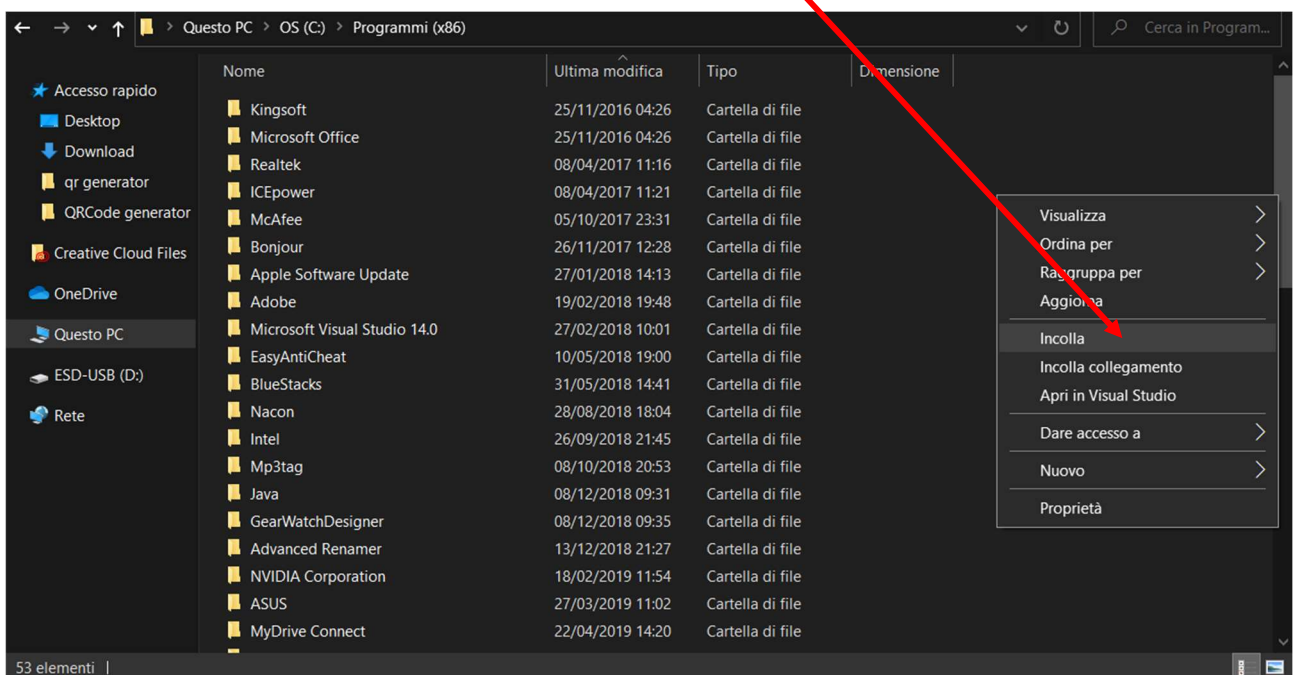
Questo PC > OS (C:) > Programmi (x86)

Cerca in Program...

Accesso rapido
Desktop
Download
qr generator
QRCode generator
Creative Cloud Files
OneDrive
Questo PC
ESD-USB (D:)
Rete

| Nome | Ultima modifica | Tipo | Dimensione |
|---|---|---|---|
| Kingsoft | 25/11/2016 04:26 | Cartella di file | |
| Microsoft Office | 25/11/2016 04:26 | Cartella di file | |
| Realtek | 08/04/2017 11:16 | Cartella di file | |
| ICEpower | 08/04/2017 11:21 | Cartella di file | |
| McAfee | 05/10/2017 23:31 | Cartella di file | |
| Bonjour | 26/11/2017 12:28 | Cartella di file | |
| Apple Software Update | 27/01/2018 14:13 | Cartella di file | |
| Adobe | 19/02/2018 19:48 | Cartella di file | |
| Microsoft Visual Studio 14.0 | 27/02/2018 10:01 | Cartella di file | |
| EasyAntiCheat | 10/05/2018 19:00 | Cartella di file | |
| BlueStacks | 31/05/2018 14:41 | Cartella di file | |
| Nacon | 28/08/2018 18:04 | Cartella di file | |
| Intel | 26/09/2018 21:45 | Cartella di file | |
| Mp3tag | 08/10/2018 20:53 | Cartella di file | |
| Java | 08/12/2018 09:31 | Cartella di file | |
| GearWatchDesigner | 08/12/2018 09:35 | Cartella di file | |
| Advanced Renamer | 13/12/2018 21:27 | Cartella di file | |
| NVIDIA Corporation | 18/02/2019 11:54 | Cartella di file | |
| ASUS | 27/03/2019 11:02 | Cartella di file | |
| MyDrive Connect | 22/04/2019 14:20 | Cartella di file | |

Visualizza
Ordina per
Raggruppa per
Aggiorna
Incolla
Incolla collegamento
Apri in Visual Studio
Dare accesso a
Nuovo
Proprietà

53 elementi